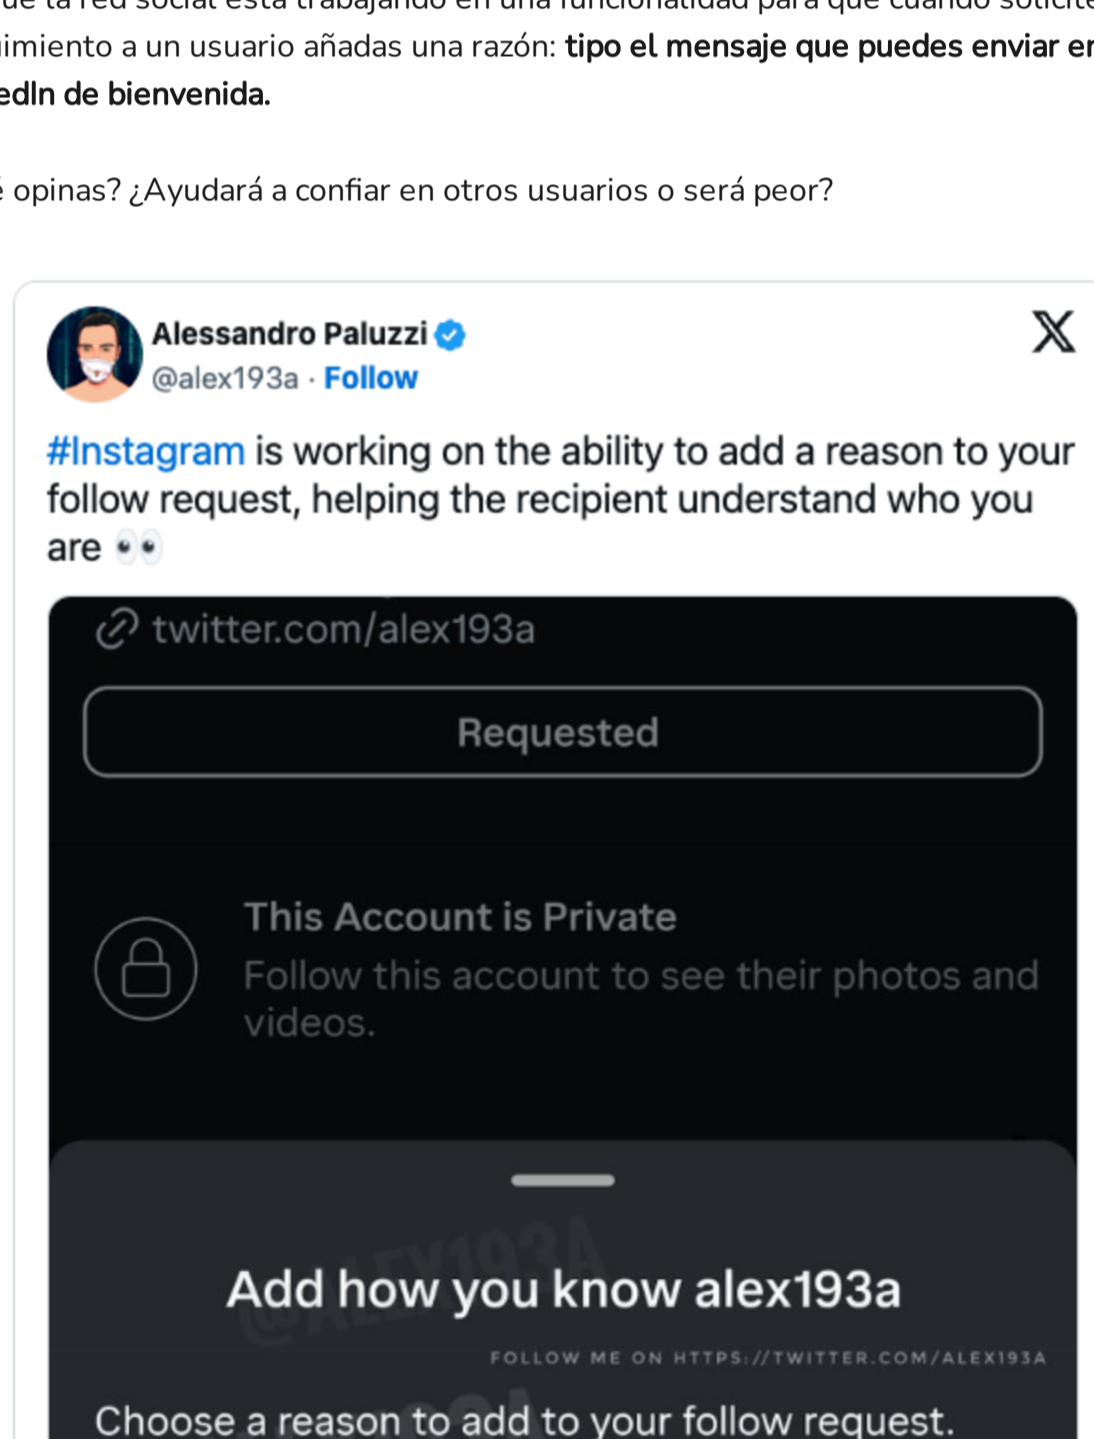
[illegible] de la red social está trabajando en una funcionalidad para que cuando solicite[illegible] imiento a un usuario añadas una razón: **tipo el mensaje que puedes enviar e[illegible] edIn de bienvenida.**

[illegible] opinas? ¿Ayudará a confiar en otros usuarios o será peor?

Alessandro Paluzzi
@alex193a · Follow

#Instagram is working on the ability to add a reason to your follow request, helping the recipient understand who you are 👀

twitter.com/alex193a

Requested

This Account is Private
Follow this account to see their photos and videos.

@ALEX193A

Add how you know alex193a

FOLLOW ME ON HTTPS://TWITTER.COM/ALEX193A

Choose a reason to add to your follow request.